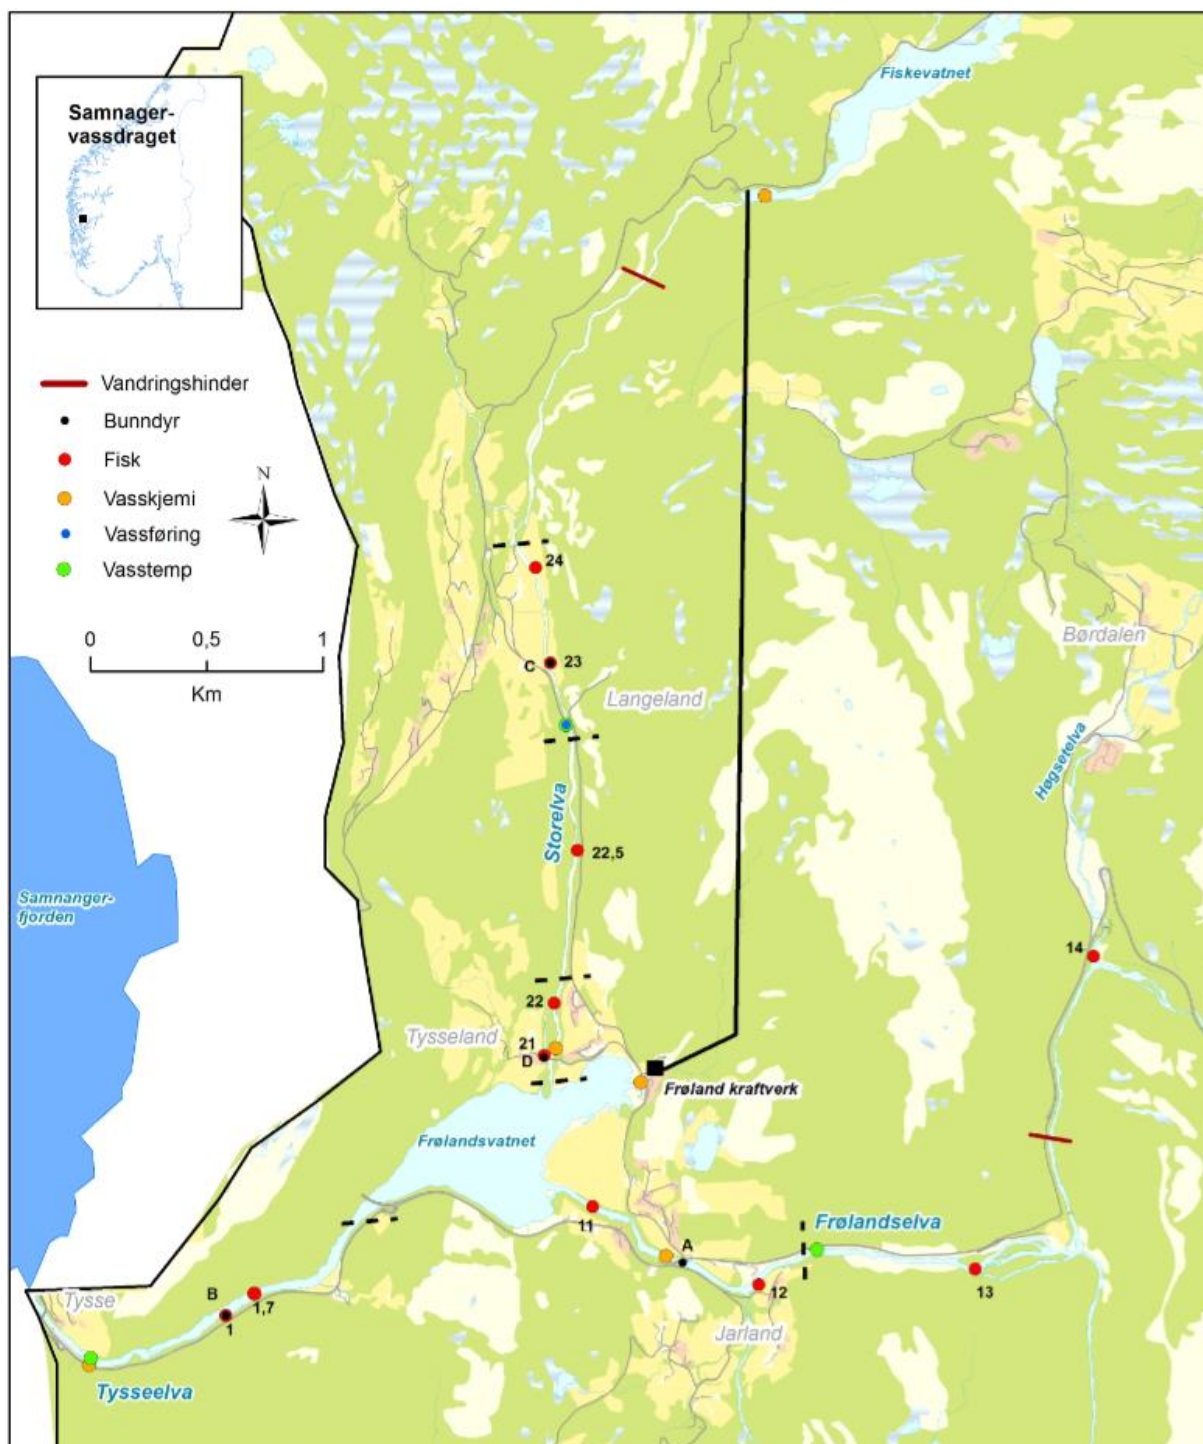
Samnager-
vassdraget

Vandringshinder
Bunndyr
Fisk
Vasskjemi
Vassføring
Vasstemp

N

0 0,5 1
Km

Fiskevatnet

24
C 23
Langeland
Storelva
22,5
Børdalen
Høgsetelva
Samnanger-
fjorden
14
22
Tysseland
21
D
Frøland kraftverk
Frølandsvatnet
11
Frølandselva
A
12
13
B
Tysse
1,7
1
Jarland
Tysseelva